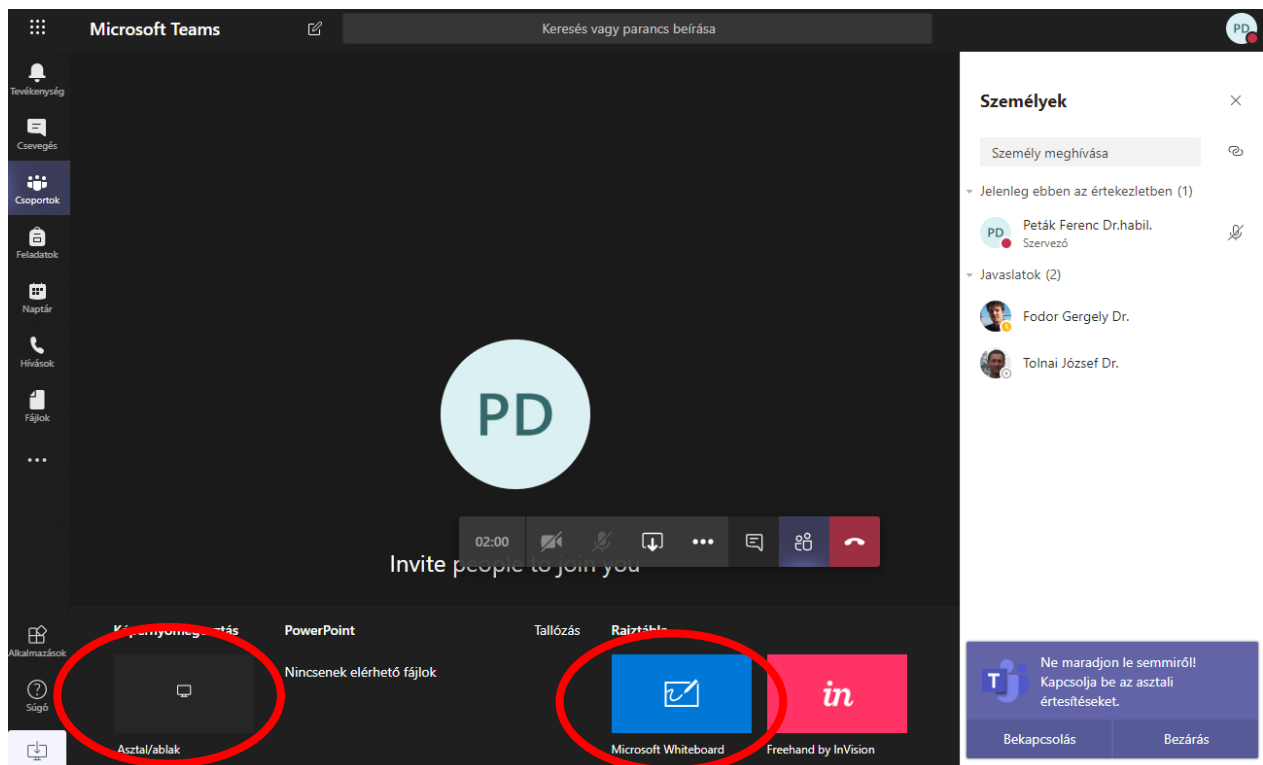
Microsoft Teams

Keresés vagy parancs beírása

PD

Tevékenység

Csevegés

Csoportok

Feladatok

Naptár

Hívások

Fájlok

...

Alkalmazások

Súgó

PD

02:00

Invite people to join you

K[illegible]

PowerPoint

Nincsenek elérhető fájlok

Tallózás

Rajztábla

Asztal/ablak

Microsoft Whiteboard

in

Freehand by InVision

Személyek

Személy meghívása

Jelenleg ebben az értekezletben (1)

PD

Peták Ferenc Dr.habil.

Szervező

Javaslatok (2)

Fodor Gergely Dr.

Tolnai József Dr.

Ne maradjon le semmiről! Kapcsolja be az asztali értesítéseket.

Bekapcsolás

Bezárás